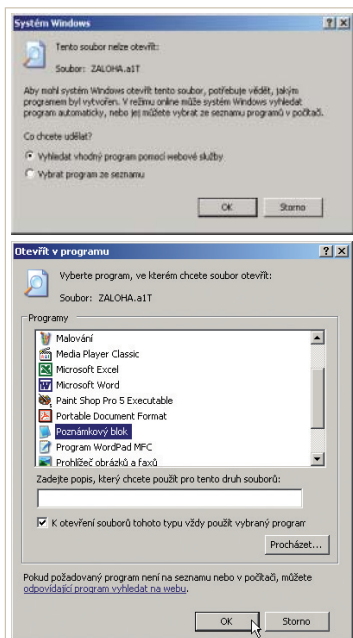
Systém Windows ? X

Tento soubor nelze otevřít:

Soubor: ZALOHA.a1T

Aby mohl systém Windows otevřít tento soubor, potřebuje vědět, jakým programem byl vytvořen. V režimu online může systém Windows vyhledat program automaticky, nebo jej můžete vybrat ze seznamu programů v počítači.

Co chcete udělat?

Vyhledat vhodný program pomocí webové služby

Vybrat program ze seznamu

OK Storno

Otevřít v programu ? X

Vyberte program, ve kterém chcete soubor otevřít:

Soubor: ZALOHA.a1T

Programy

Malování

Media Player Classic

Microsoft Excel

Microsoft Word

Paint Shop Pro 5 Executable

Portable Document Format

Poznámkový blok

Program WordPad MFC

Prohlížeč obrázků a faxů

Zadejte popis, který chcete použít pro tento druh souborů:

K otevření souborů tohoto typu vždy použít vybraný prograr

Procházet...

Pokud požadovaný program není na seznamu nebo v počítači, můžete odpovídající program vyhledat na webu.

OK Storno